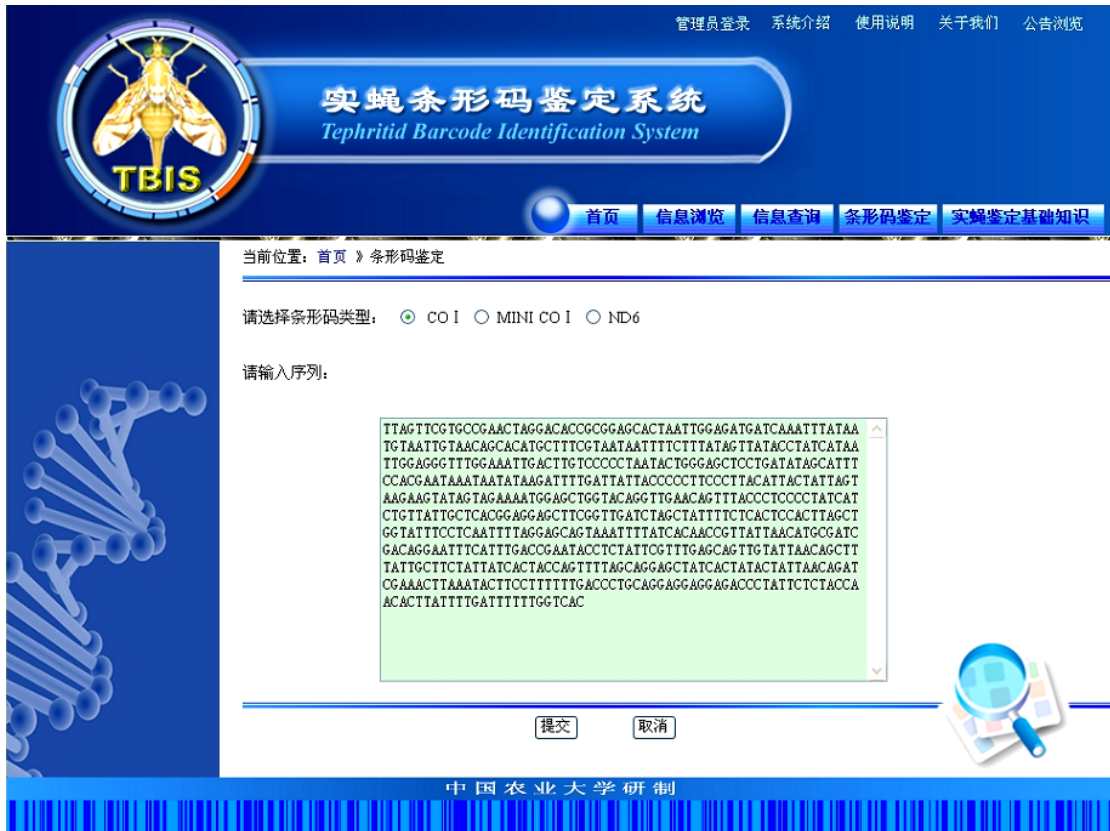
管理员登录 系统介绍 使用说明 关于我们 公告浏览

TBIS

实蝇条形码鉴定系统
Tephritid Barcode Identification System

首页 信息浏览 信息查询 条形码鉴定 实蝇鉴定基础知识

当前位置：首页 》条形码鉴定

请选择条形码类型： CO I MINI CO I ND6

请输入序列：

TTAGTTCGTGCCGAACTAGGACACCGCGGAGCACTAATTGGAGATGATCAAATTTATAATGTAATTGTAACAGCACATGCTTTCGTAATAATTTTCTTTATAGTTATACCTATCATAATTGGAGGGTTTGGAAATTGACTTGTCCCCCTAATACTGGGAGCTCCTGATATAGCATTTCCACGAATAAATAATATAAGATTTTGATTATTACCCCCTTCCCTTACATTACTATTAGTAAGAAGTATAGTAGAAAATGGAGCTGGTACAGGTTGAACAGTTTACCCTCCCCTATCATCTGTTATTGCTCACGGAGGAGCTTCGGTTGATCTAGCTATTTTCTCACTCCACTTAGCTGGTATTTCCTCAATTTTAGGAGCAGTAAATTTTATCACAACCGTTATTAACATGCGATCGACAGGAATTTCATTTGACCGAATACCTCTATTCGTTTGAGCAGTTGTATTAACAGCTTTATTGCTTCTATTATCACTACCAGTTTTAGCAGGAGCTATCACTATACTATTAACAGATCGAAACTTAAATACTTCCTTTTTTGACCCTGCAGGAGGAGGAGACCCTATTCTCTACCAACACTTATTTTGATTTTTTGGTCAC

提交 取消

中国农业大学研制